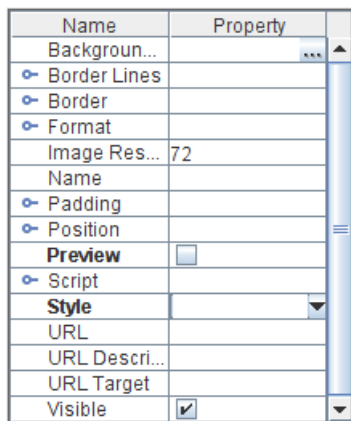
| Name | Property |
|---|---|
| Backgroun... | ... |
| Border Lines | |
| Border | |
| Format | |
| Image Res... | 72 |
| Name | |
| Padding | |
| Position | |
| **Preview** | |
| Script | |
| **Style** | |
| URL | |
| URL Descri... | |
| URL Target | |
| Visible | ✔ |